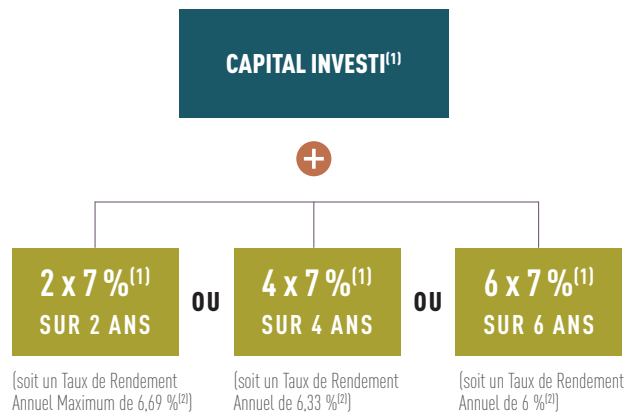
CAPITAL INVESTI$^{(1)}$

+

2 x 7 %$^{(1)}$ SUR 2 ANS

OU

4 x 7 %$^{(1)}$ SUR 4 ANS

OU

6 x 7 %$^{(1)}$ SUR 6 ANS

(soit un Taux de Rendement Annuel Maximum de 6,69 %$^{(2)}$)

(soit un Taux de Rendement Annuel de 6,33 %$^{(2)}$)

(soit un Taux de Rendement Annuel de 6 %$^{(2)}$)